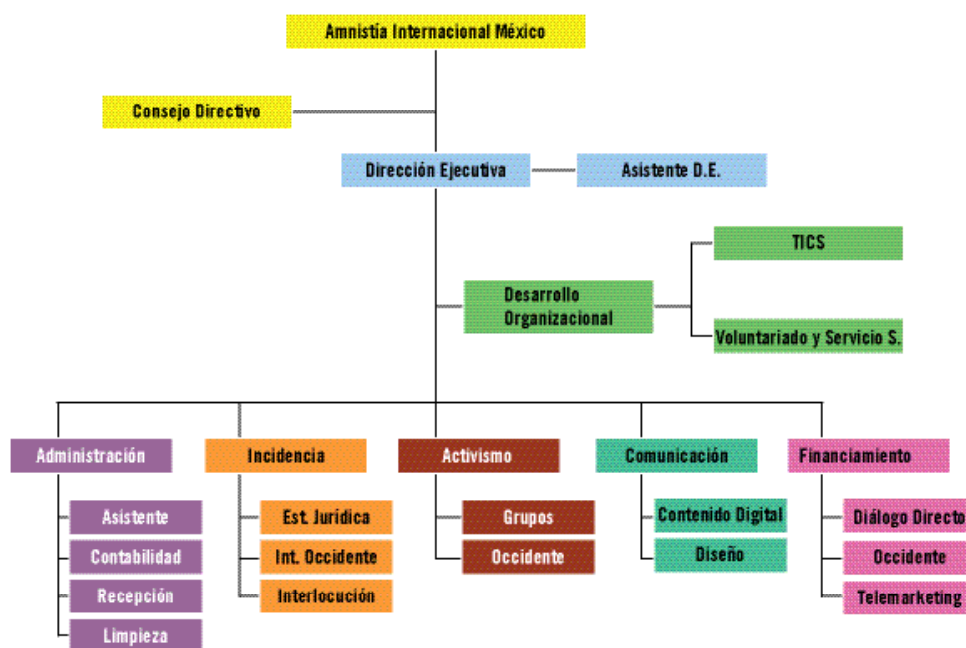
Amnistía Internacional México

Consejo Directivo

Dirección Ejecutiva

Asistente D.E.

TICS

Desarrollo Organizacional

Voluntariado y Servicio S.

Administración

Asistente

Contabilidad

Recepción

Limpieza

Incidencia

Est. Jurídica

Int. Occidente

Interlocución

Activismo

Grupos

Occidente

Comunicación

Contenido Digital

Diseño

Financiamiento

Diálogo Directo

Occidente

Telemarketing